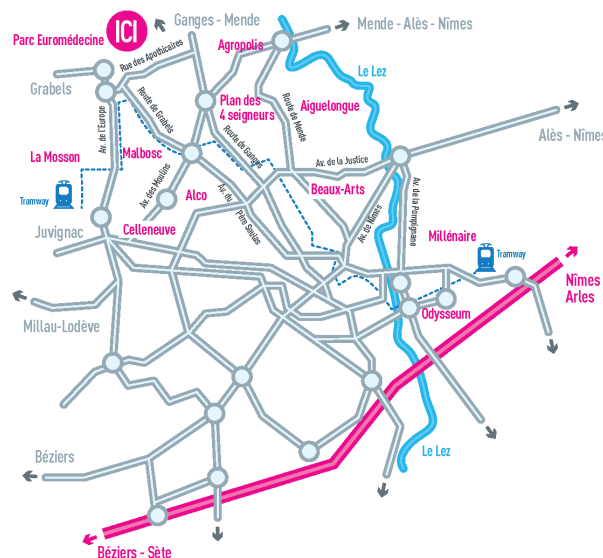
ICI
Parc Euromédecine
Ganges - Mende
Mende - Alès - Nîmes
Rue des Apothicaires
Agropolis
Le Lez
Grabels
Route de Grabels
Plan des 4 seigneurs
Route de Mende
Aiguelongue
Av. de l'Europe
Route de Ganges
Alès - Nîmes
La Mosson
Malbosc
Av. de la Justice
Av. des Moulins
Beaux-Arts
Tramway
Alco
Av. du Père Soulas
Av. de la Pompignane
Juvignac
Celleneuve
Av. de Nîmes
Millénaire
Tramway
Nîmes
Arles
Millau-Lodève
Odysseum
Béziers
Le Lez
Béziers - Sète